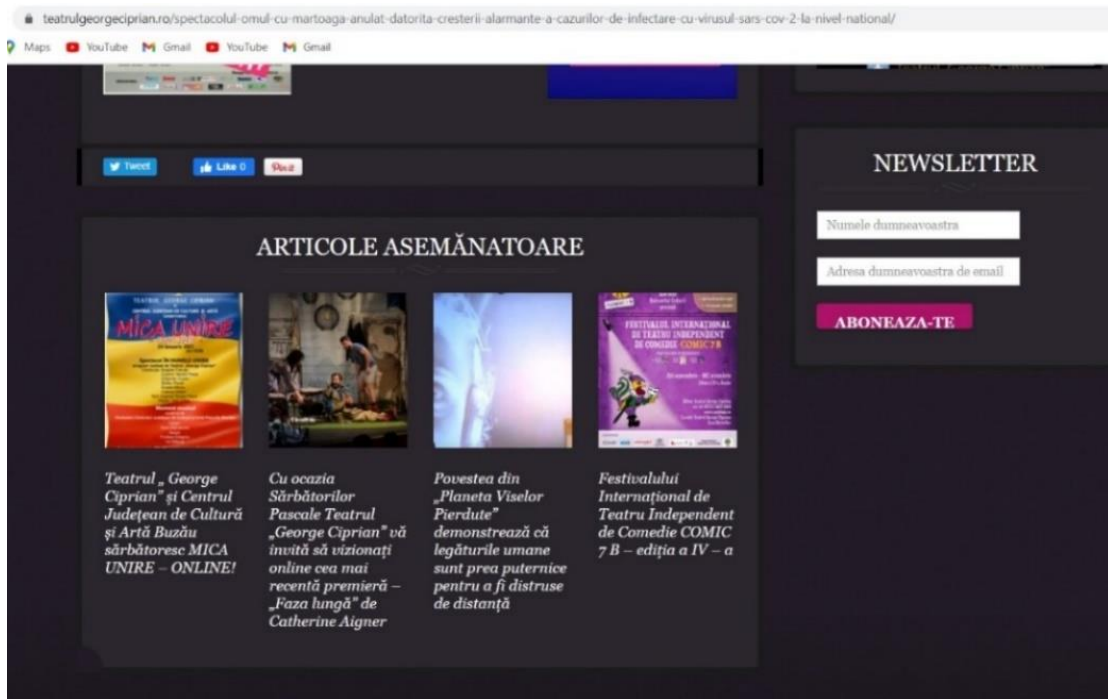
teatrulgeorgeciprian.ro/spectacolul-omul-cu-martoaga-anulat-datorita-cresterii-alarmante-a-cazurilor-de-infectare-cu-virusul-sars-cov-2-la-nivel-national/

Maps YouTube Gmail YouTube Gmail

Tweet Like 0 Pin it

NEWSLETTER

Numele dumneavoastra

Adresa dumneavoastra de email

ABONEAZA-TE

ARTICOLE ASEMĂNATOARE

MICA UNIRE

FESTIVALUL INTERNATIONAL DE TEATRU INDEPENDENT DE COMEDIE COMIC 7 B

Teatrul „ George Ciprian" și Centrul Județean de Cultură și Artă Buzău sărbătoresc MICA UNIRE – ONLINE!

Cu ocazia Sărbătorilor Pascale Teatrul „George Ciprian" vă invită să vizionați online cea mai recentă premieră – „Faza lungă" de Catherine Aigner

Povestea din „Planeta Viselor Pierdute" demonstrează că legăturile umane sunt prea puternice pentru a fi distruse de distanță

Festivalului Internațional de Teatru Independent de Comedie COMIC 7 B – ediția a IV – a